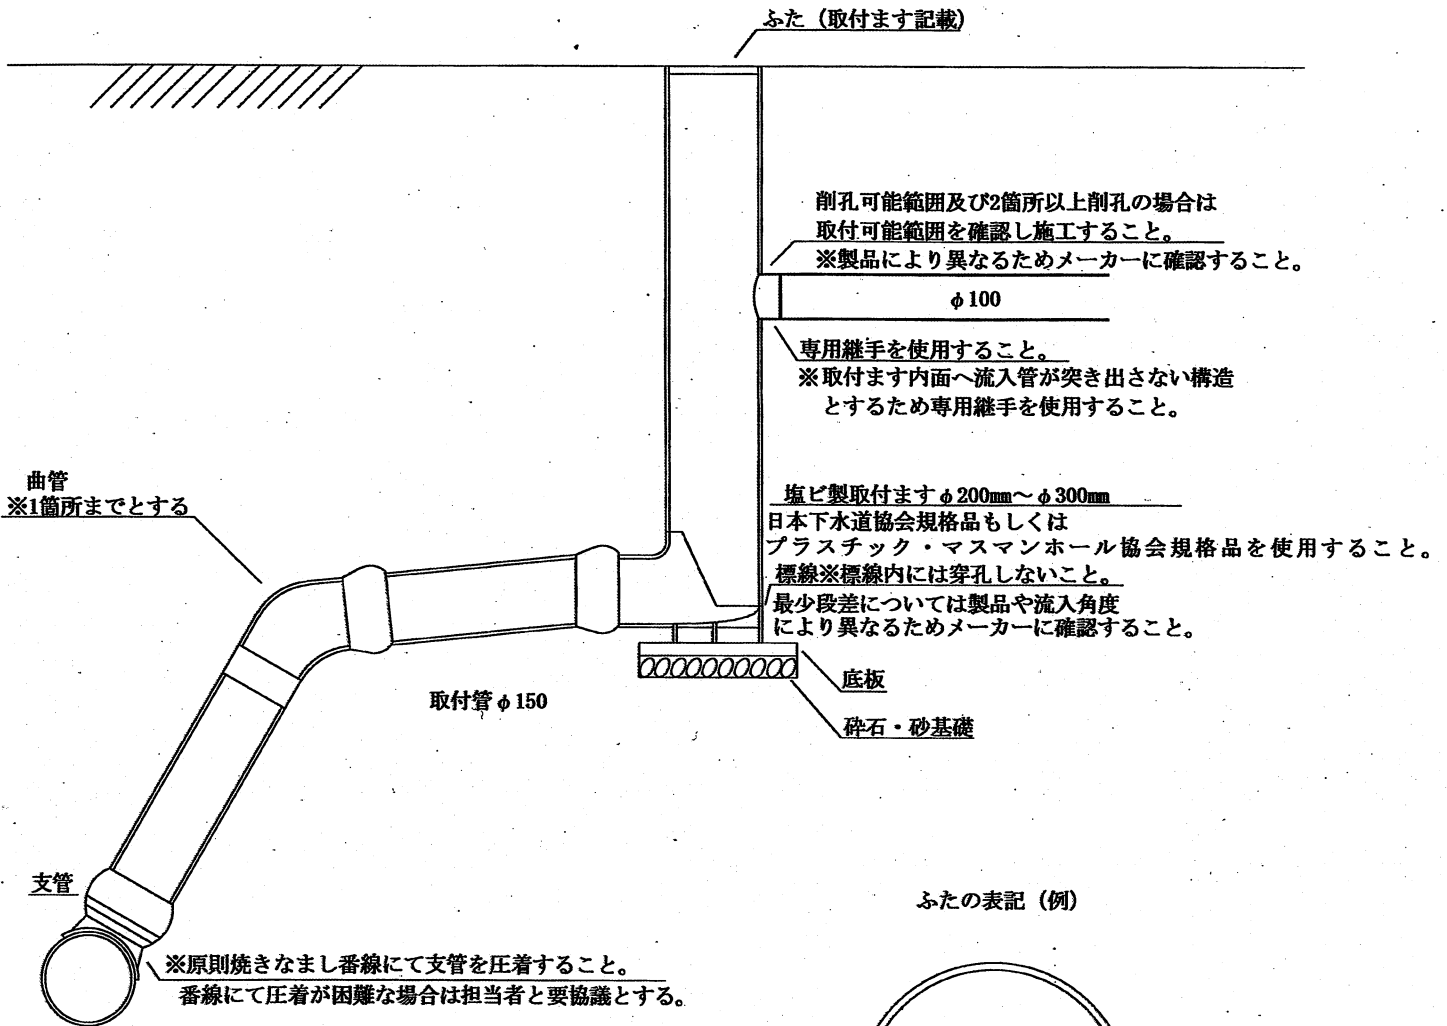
ふた（取付ます記載）

削孔可能範囲及び2箇所以上削孔の場合は
取付可能範囲を確認し施工すること。
※製品により異なるためメーカーに確認すること。

$\phi$100

専用継手を使用すること。
※取付ます内面へ流入管が突き出さない構造
とするため専用継手を使用すること。

曲管
※1箇所までとする

塩ビ製取付ます$\phi$200mm～$\phi$300mm
日本下水道協会規格品もしくは
プラスチック・マスマンホール協会規格品を使用すること。
標線※標線内には穿孔しないこと。
最少段差については製品や流入角度
により異なるためメーカーに確認すること。

底板

取付管$\phi$150

砕石・砂基礎

支管

ふたの表記（例）

※原則焼きなまし番線にて支管を圧着すること。
番線にて圧着が困難な場合は担当者と要協議とする。